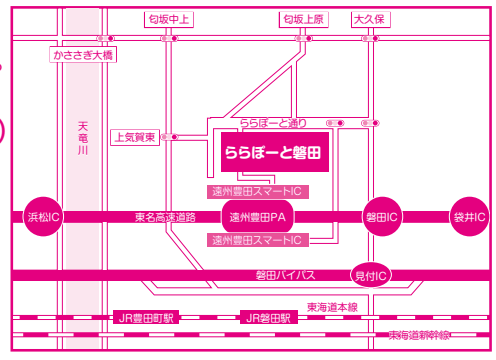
匂坂中上
匂坂上原
大久保
かささぎ大橋
天竜川
上気賀東
ららぽーと通り
ららぽーと磐田
遠州豊田スマートIC
浜松IC
東名高速道路
遠州豊田PA
磐田IC
袋井IC
遠州豊田スマートIC
磐田バイパス
見付IC
東海道本線
JR豊田町駅
JR磐田駅
東海道新幹線